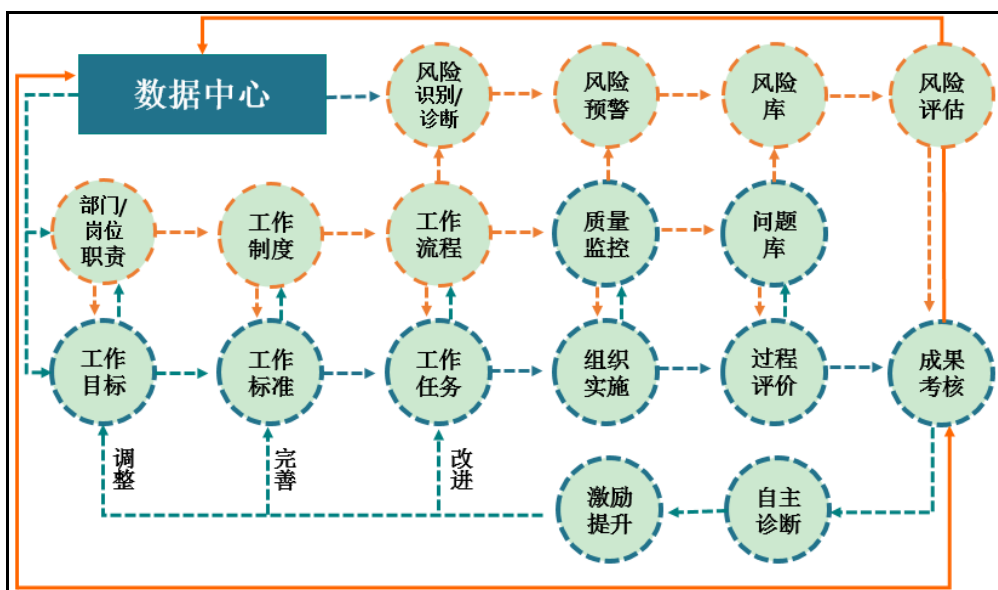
数据中心

风险识别/诊断

风险预警

风险库

风险评估

部门/岗位职责

工作制度

工作流程

质量监控

问题库

工作目标

工作标准

工作任务

组织实施

过程评价

成果考核

调整

完善

改进

激励提升

自主诊断